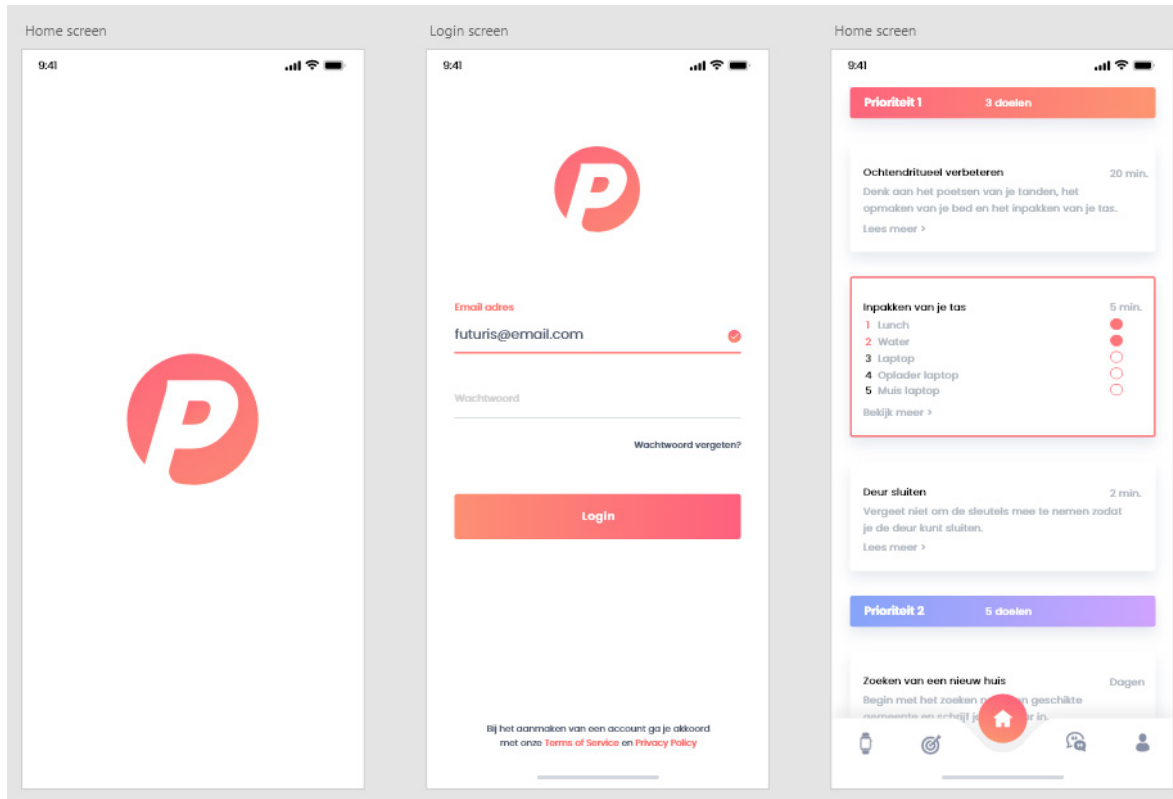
Home screen

9:41

Login screen

9:41

Email adres

futuris@email.com

Wachtwoord

Wachtwoord vergeten?

Login

Bij het aanmaken van een account ga je akkoord met onze Terms of Service en Privacy Policy

Home screen

9:41

Prioriteit 1 3 doelen

Ochtendritueel verbeteren 20 min.

Denk aan het poetsen van je tanden, het opmaken van je bed en het inpakken van je tas.

Lees meer >

Inpakken van je tas 5 min.

1 Lunch
2 Water
3 Laptop
4 Oplader laptop
5 Muis laptop

Bekijk meer >

Deur sluiten 2 min.

Vergeet niet om de sleutels mee te nemen zodat je de deur kunt sluiten.

Lees meer >

Prioriteit 2 5 doelen

Zoeken van een nieuw huis Dagen

Begin met het zoeken n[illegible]en geschikte gemeente en schrijf je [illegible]r in.